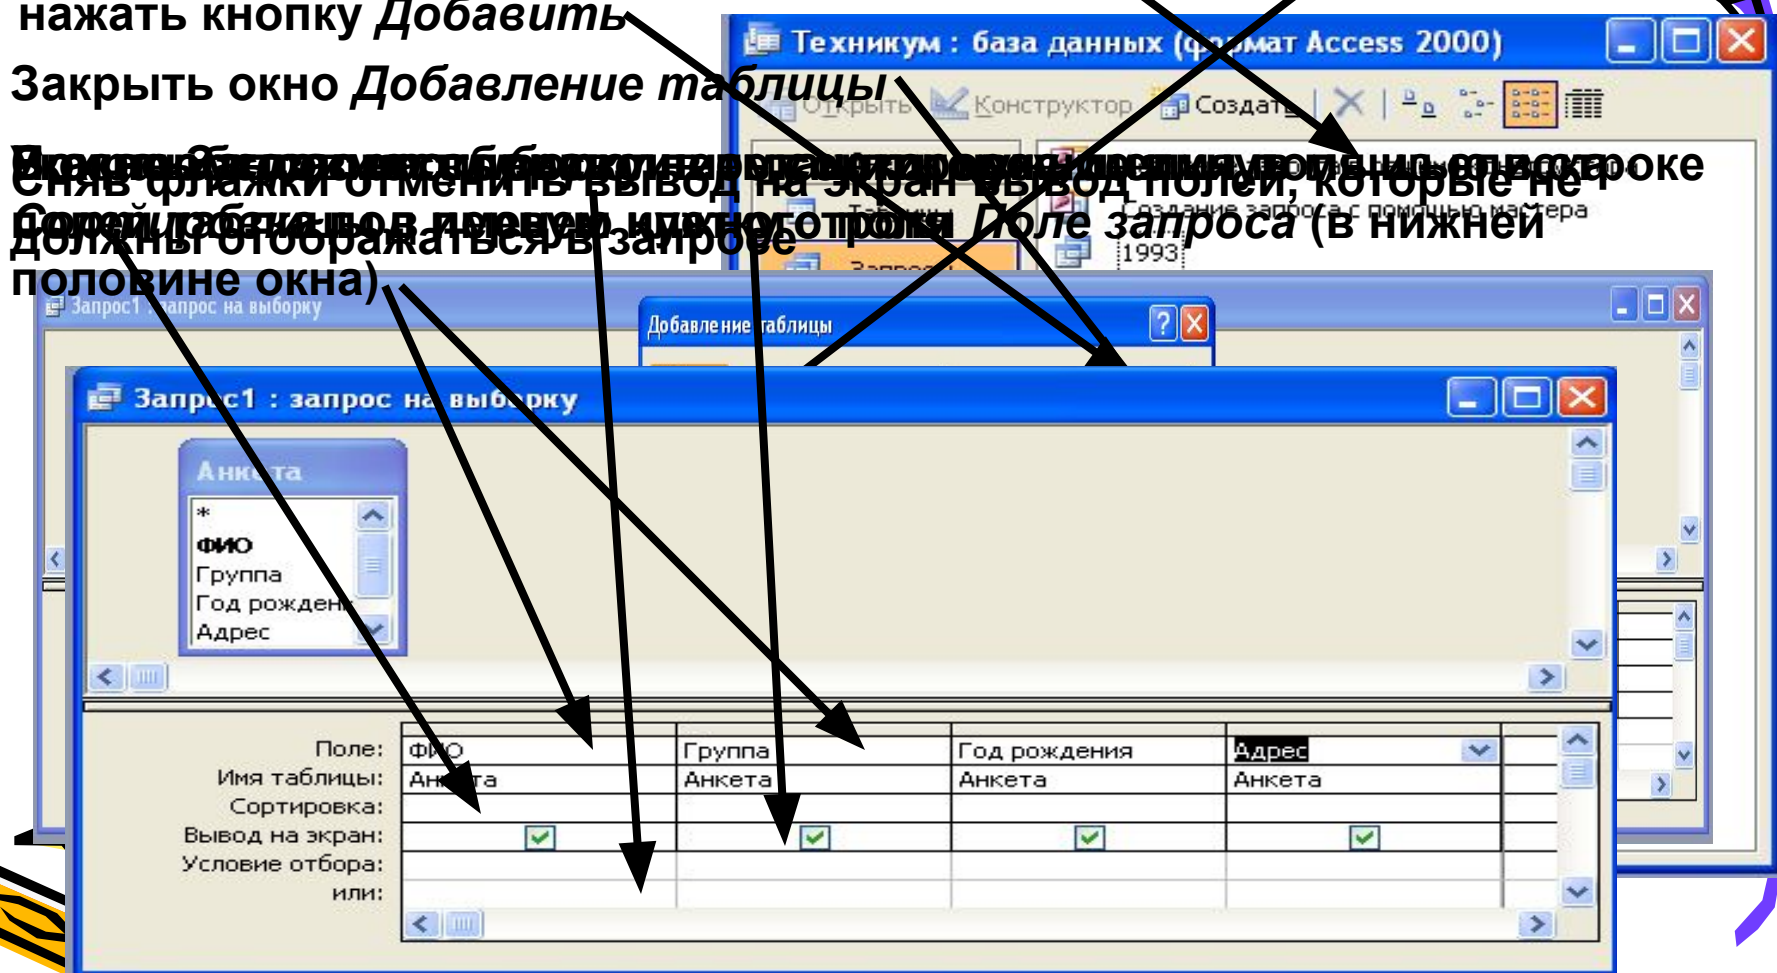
нажать кнопку Добавить

Закрыть окно Добавление таблицы

Снять флажки отменить вывод на экран вывод полей, которые не должны отображаться в запросе

половине окна)

Техникум : база данных (формат Access 2000)

Открыть Конструктор Создать

Создание запроса с помощью мастера

1993

Запрос1 : запрос на выборку

Добавление таблицы

Запрос1 : запрос на выборку

Анкета

*
ФИО
Группа
Год рождения
Адрес

| Поле: | ФИО | Группа | Год рождения | Адрес |
|---|---|---|---|---|
| Имя таблицы: | Анкета | Анкета | Анкета | Анкета |
| Сортировка: | | | | |
| Вывод на экран: | ☑ | ☑ | ☑ | ☑ |
| Условие отбора: | | | | |
| или: | | | | |